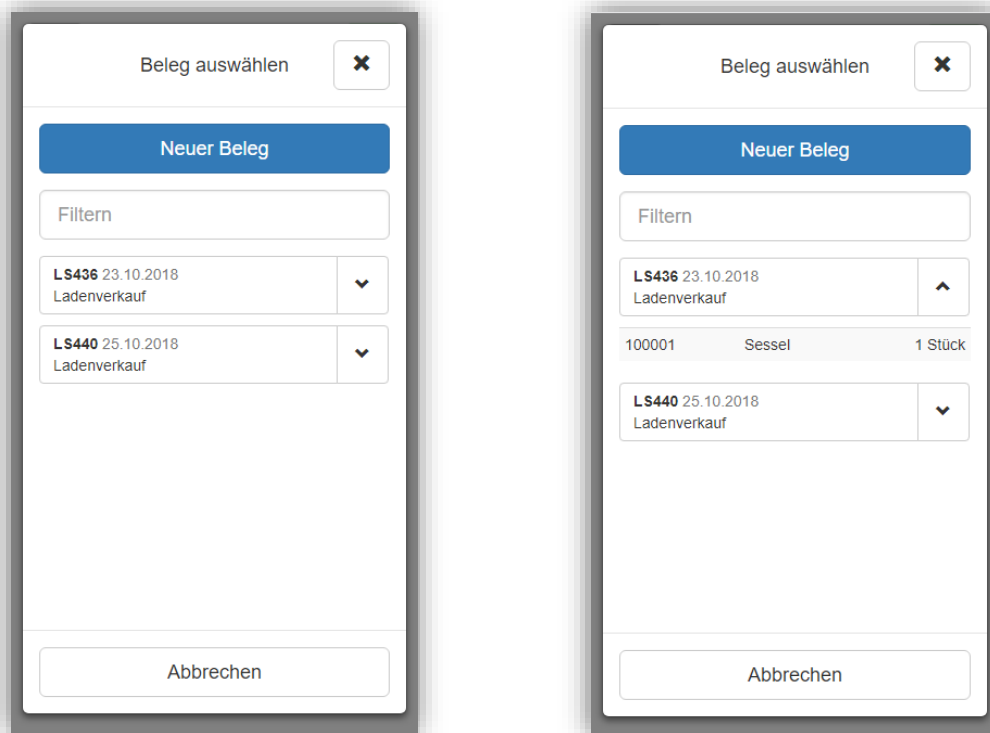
Beleg auswählen

Neuer Beleg

Filtern

**LS436** 23.10.2018
Ladenverkauf

**LS440** 25.10.2018
Ladenverkauf

Abbrechen

Beleg auswählen

Neuer Beleg

Filtern

**LS436** 23.10.2018
Ladenverkauf

| 100001 | Sessel | 1 Stück |
|---|---|---|

**LS440** 25.10.2018
Ladenverkauf

Abbrechen